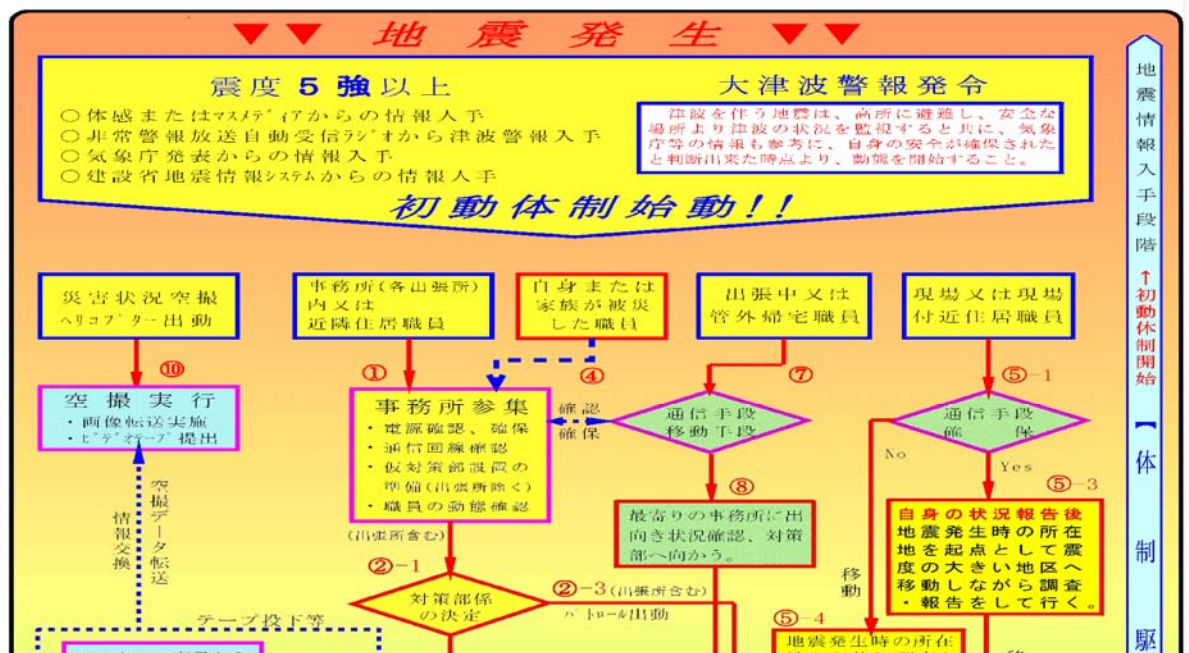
▼▼ 地震発生 ▼▼

震度 5 強以上

○体感またはマスメディアからの情報入手
○非常警報放送自動受信ラジオから津波警報入手
○気象庁発表からの情報入手
○建設省地震情報システムからの情報入手

大津波警報発令

津波を伴う地震は、高所に避難し、安全な場所より津波の状況を監視すると共に、気象庁等の情報も参考に、自身の安全が確保されたと判断出来た時点より、動態を開始すること。

初動体制始動!!

地震情報入手段階 ↑初動体制開始

体制駆

災害状況空撮 ヘリコプター出動

事務所(各出張所)内又は近隣住居職員

自身または家族が被災した職員

出張中又は管外帰宅職員

現場又は現場付近住居職員

⑩

①

④

⑦

⑤−1

空撮実行
・画像転送実施
・ビデオテープ提出

事務所参集
・電源確認、確保
・通信回線確認
・仮対策部設置の準備(出張所除く)
・職員の動態確認

確認 確保

通信手段 移動手段

通信手段 確保

No

Yes

⑤−3

空撮データ転送

情報交換

(出張所含む)

⑧

最寄りの事務所に出向き状況確認、対策部へ向かう。

自身の状況報告後 地震発生時の所在地を起点として震度の大きい地区へ移動しながら調査・報告をして行く。

②−1

移動

対策部係の決定

②−3(出張所含む)

パトロール出動

テープ投下等

⑤−4

地震発生時の所在

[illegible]